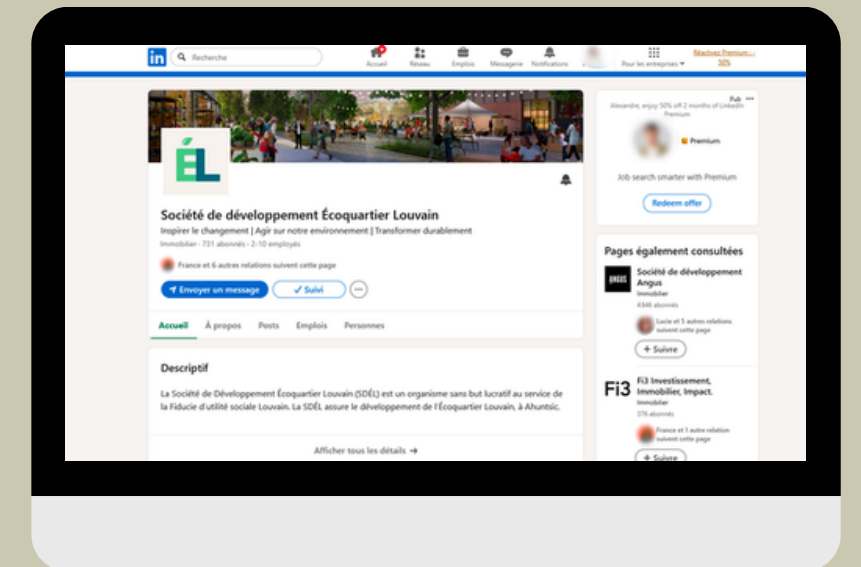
in Recherche

Accueil Réseau Emplois Messagerie Notifications Pour les entreprises Réactivez Premium : 50%

ÉL

Société de développement Écoquartier Louvain

Inspirer le changement | Agir sur notre environnement | Transformer durablement

Immobilier · 731 abonnés · 2-10 employés

France et 6 autres relations suivent cette page

Envoyer un message ✓ Suivi ···

Accueil À propos Posts Emplois Personnes

Descriptif

La Société de Développement Écoquartier Louvain (SDÉL) est un organisme sans but lucratif au service de la Fiducie d'utilité sociale Louvain. La SDÉL assure le développement de l'Écoquartier Louvain, à Ahuntsic.

Afficher tous les détails →

Pub ···

Alexandre, enjoy 50% off 2 months of LinkedIn Premium

Premium

Job search smarter with Premium

Redeem offer

Pages également consultées

ANGUS

Société de développement Angus

Immobilier

4346 abonnés

Lucie et 5 autres relations suivent cette page

+ Suivre

Fi3

Fi3 Investissement, Immobilier, Impact.

Immobilier

376 abonnés

France et 1 autre relation suivent cette page

+ Suivre